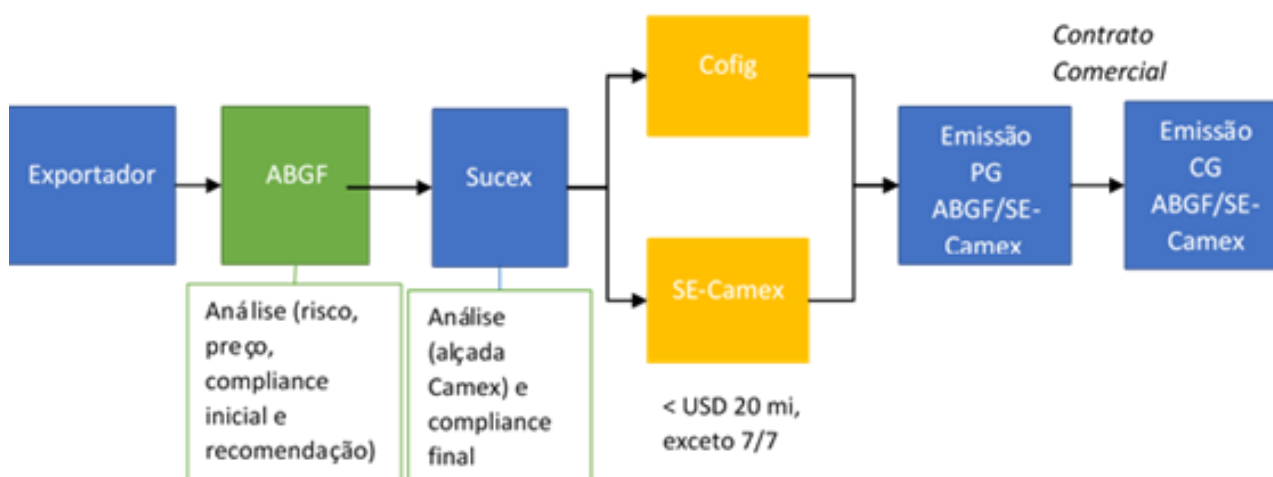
Exportador

ABGF

Análise (risco, preço, compliance inicial e recomendação)

Sucex

Análise (alçada Camex) e compliance final

Cofig

SE-Camex

< USD 20 mi, exceto 7/7

Emissão PG ABGF/SE-Camex

Contrato Comercial

Emissão CG ABGF/SE-Camex